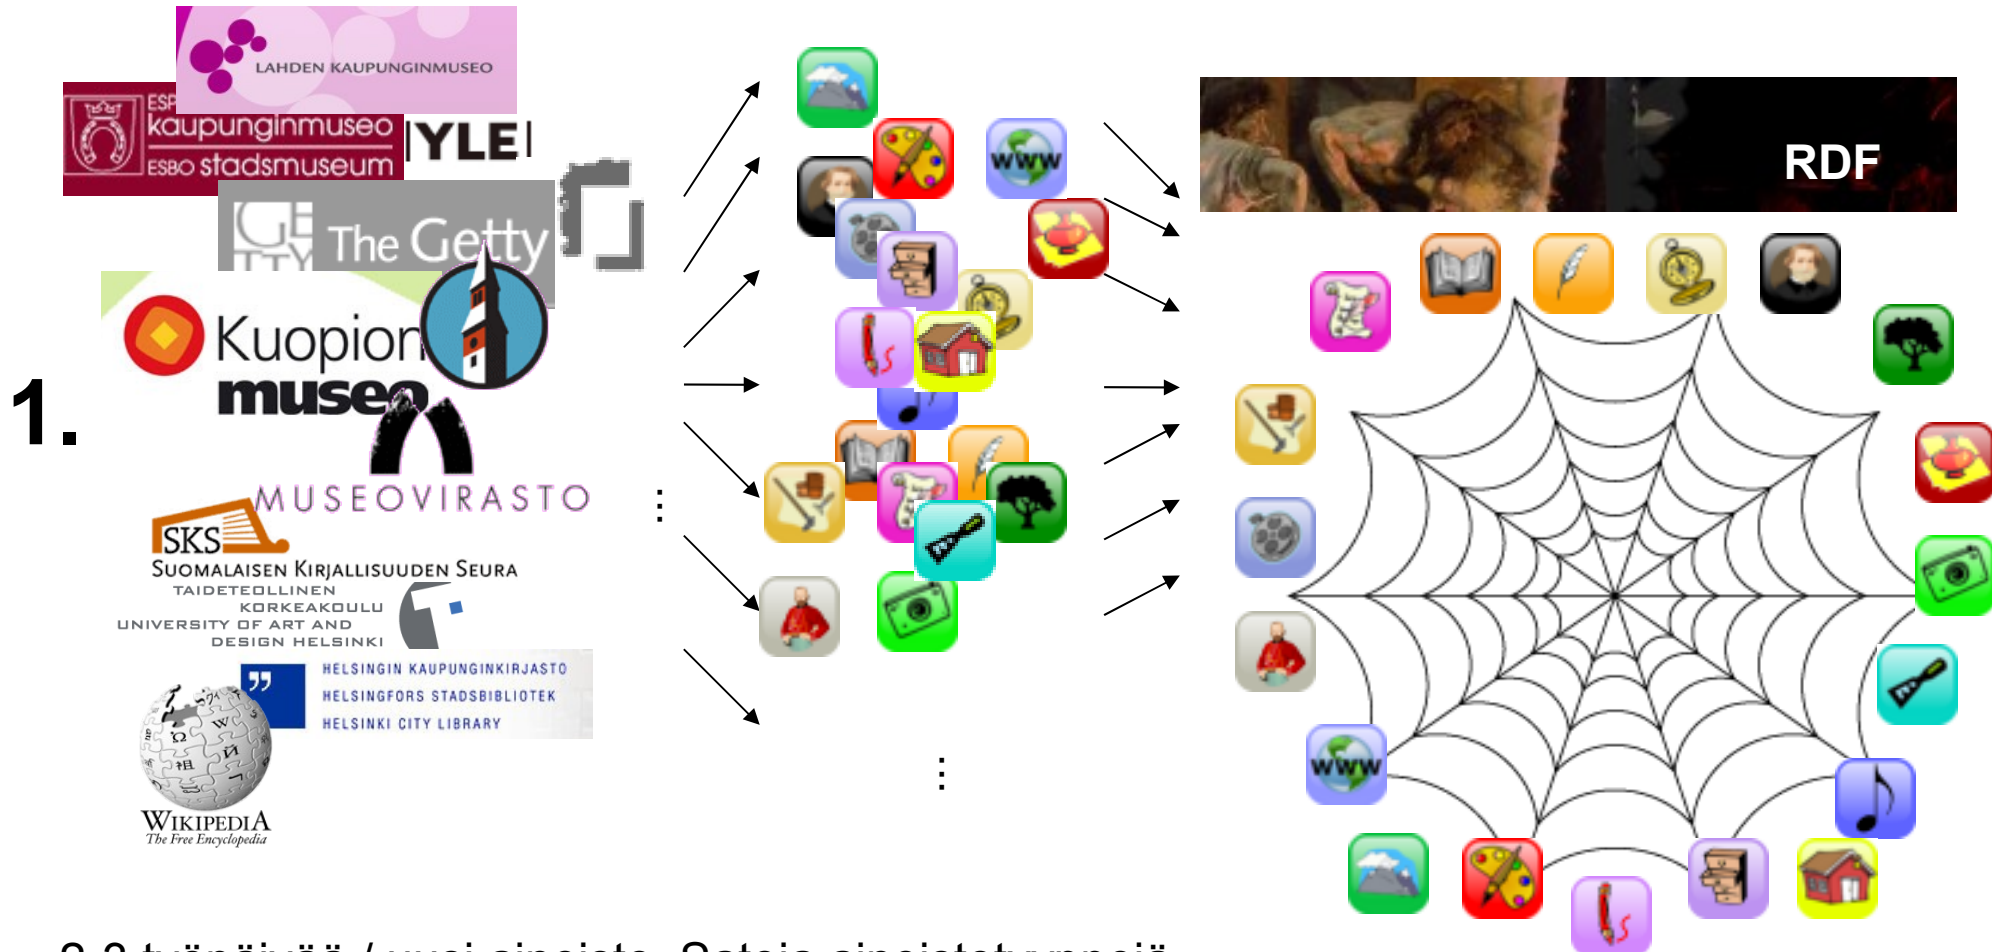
LAHDEN KAUPUNGINMUSEO

ESPOO kaupunginmuseo ESBO stadsmuseum

YLE

The Getty

Kuopion museo

1.

MUSEOVIRASTO

SKS
SUOMALAISEN KIRJALLISUUDEN SEURA

TAIDETEOLLINEN KORKEAKOULU
UNIVERSITY OF ART AND DESIGN HELSINKI

HELSINGIN KAUPUNGINKIRJASTO
HELSINGFORS STADSBIBLIOTEK
HELSINKI CITY LIBRARY

WIKIPEDIA
The Free Encyclopedia

⋮

www

⋮

RDF

www

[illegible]